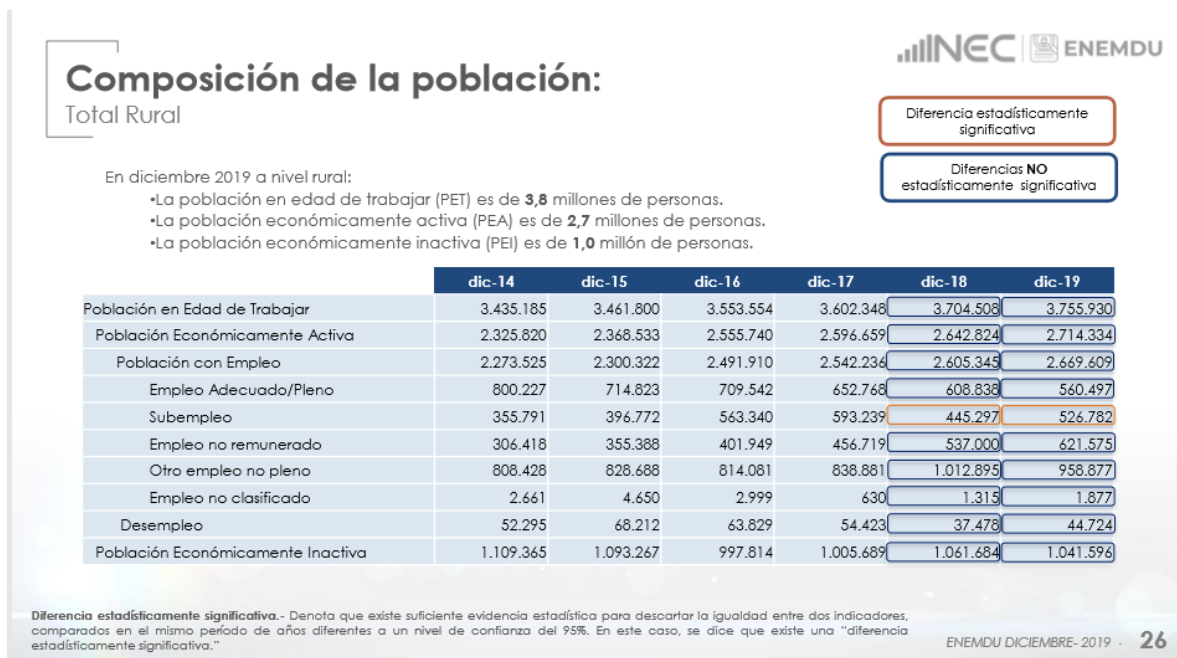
INEC | ENEMDU

Composición de la población:
Total Rural

Diferencia estadísticamente significativa

Diferencias **NO** estadísticamente significativa

En diciembre 2019 a nivel rural:
•La población en edad de trabajar (PET) es de **3,8** millones de personas.
•La población económicamente activa (PEA) es de **2,7** millones de personas.
•La población económicamente inactiva (PEI) es de **1,0** millón de personas.

| | dic-14 | dic-15 | dic-16 | dic-17 | dic-18 | dic-19 |
|---|---|---|---|---|---|---|
| Población en Edad de Trabajar | 3.435.185 | 3.461.800 | 3.553.554 | 3.602.348 | 3.704.508 | 3.755.930 |
| Población Económicamente Activa | 2.325.820 | 2.368.533 | 2.555.740 | 2.596.659 | 2.642.824 | 2.714.334 |
| Población con Empleo | 2.273.525 | 2.300.322 | 2.491.910 | 2.542.236 | 2.605.345 | 2.669.609 |
| Empleo Adecuado/Pleno | 800.227 | 714.823 | 709.542 | 652.768 | 608.838 | 560.497 |
| Subempleo | 355.791 | 396.772 | 563.340 | 593.239 | 445.297 | 526.782 |
| Empleo no remunerado | 306.418 | 355.388 | 401.949 | 456.719 | 537.000 | 621.575 |
| Otro empleo no pleno | 808.428 | 828.688 | 814.081 | 838.881 | 1.012.895 | 958.877 |
| Empleo no clasificado | 2.661 | 4.650 | 2.999 | 630 | 1.315 | 1.877 |
| Desempleo | 52.295 | 68.212 | 63.829 | 54.423 | 37.478 | 44.724 |
| Población Económicamente Inactiva | 1.109.365 | 1.093.267 | 997.814 | 1.005.689 | 1.061.684 | 1.041.596 |

**Diferencia estadísticamente significativa.**- Denota que existe suficiente evidencia estadística para descartar la igualdad entre dos indicadores, comparados en el mismo período de años diferentes a un nivel de confianza del 95%. En este caso, se dice que existe una "diferencia estadísticamente significativa."

ENEMDU DICIEMBRE- 2019 - 26